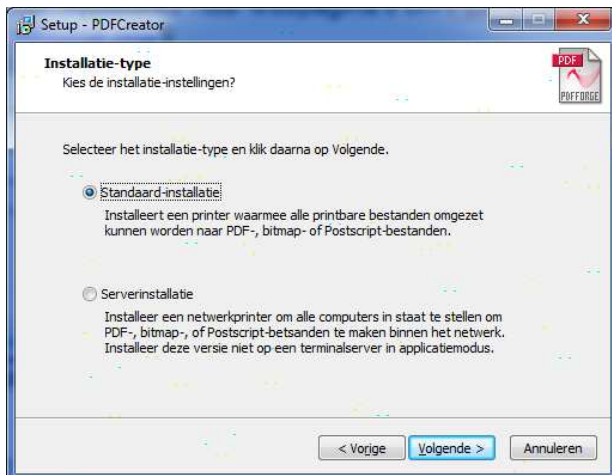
Setup - PDFCreator

Installatie-type
Kies de installatie-instellingen?

PDF
PDFFORGE

Selecteer het installatie-type en klik daarna op Volgende.

Standaard-installatie
Installeert een printer waarmee alle printbare bestanden omgezet kunnen worden naar PDF-, bitmap- of Postscript-bestanden.

Serverinstallatie
Installeer een netwerkprinter om alle computers in staat te stellen om PDF-, bitmap-, of Postscript-betsanden te maken binnen het netwerk. Installeer deze versie niet op een terminalserver in applicatiemodus.

< Vorige
Volgende >
Annuleren